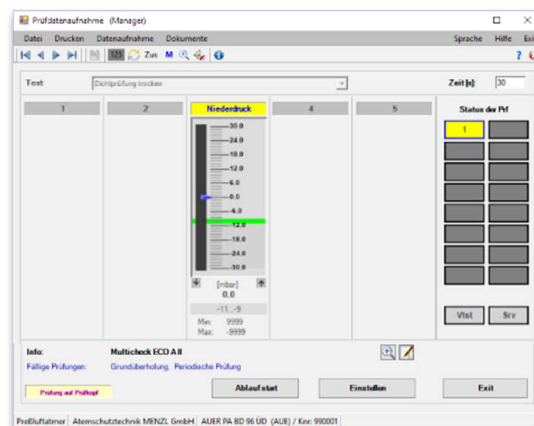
Prüfdatenaufnahme (Manager)

Datei Drucken Datenaufnahme Dokumente

Sprache Hilfe Exi

123 Zus M

?

Test: Dichtprüfung trocken

Zeit [s]: 30

1

2

Niederdruck

4

5

Status der Prf

30.0
24.0
18.0
12.0
6.0
0.0
-6.0
-12.0
-18.0
-24.0
-30.0

[mbar]
0.0

-11..-9

Min: 9999
Max: -9999

1

Vtst

Srv

Info:

Multicheck ECO A II

Fällige Prüfungen:

Grundüberholung, Periodische Prüfung

Prüfung auf Prüfkopf

Ablauf start

Einstellen

Exit

Preßluftatmer | Atemschutztechnik MENZL GmbH | AUER PA BD 96 UD (AUE) / Knr: 990001